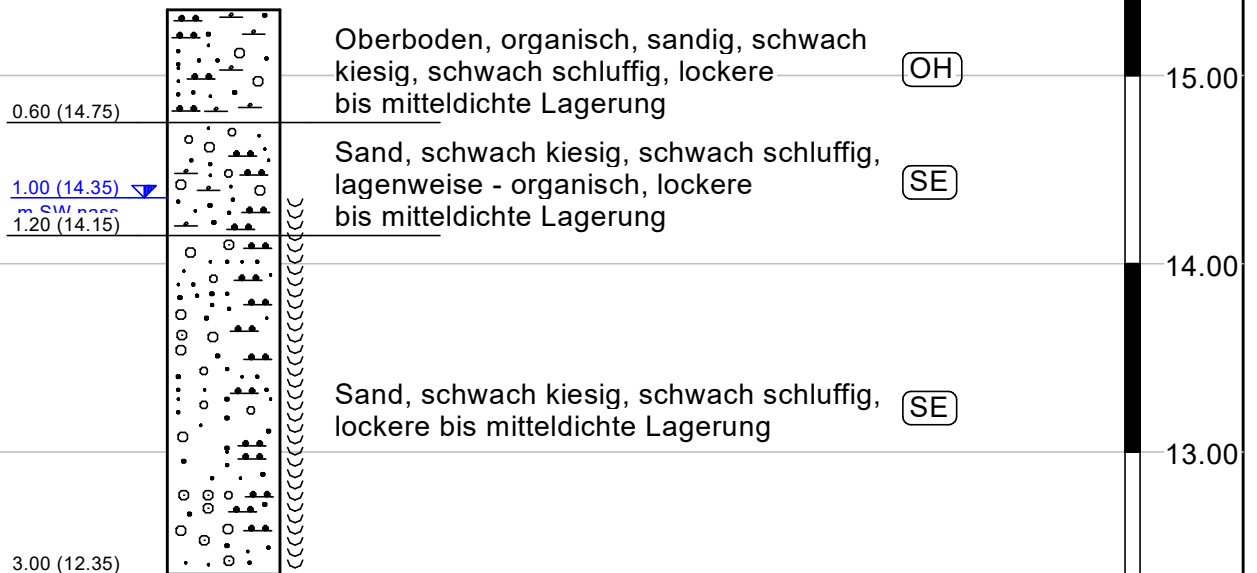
Oberboden, organisch, sandig, schwach kiesig, schwach schluffig, lockere bis mitteldichte Lagerung

(OH)

15.00

0.60 (14.75)

Sand, schwach kiesig, schwach schluffig, lagenweise - organisch, lockere bis mitteldichte Lagerung

(SE)

1.00 (14.35)

m SW nass

1.20 (14.15)

14.00

Sand, schwach kiesig, schwach schluffig, lockere bis mitteldichte Lagerung

(SE)

13.00

3.00 (12.35)